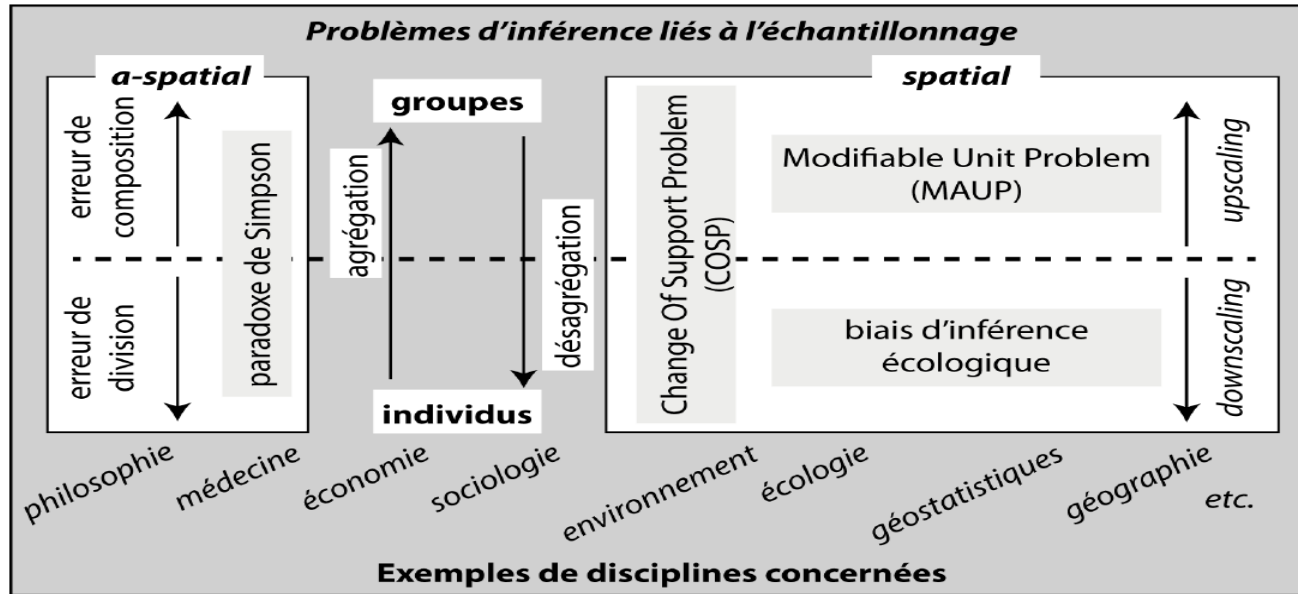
Problèmes d'inférence liés à l'échantillonnage

a-spatial

erreur de composition

erreur de division

paradoxe de Simpson

groupes

agrégation

désagrégation

individus

spatial

Change Of Support Problem (COSP)

Modifiable Unit Problem (MAUP)

biais d'inférence écologique

upscaling

downscaling

philosophie médecine économie sociologie environnement écologie géostatistiques géographie etc.

Exemples de disciplines concernées